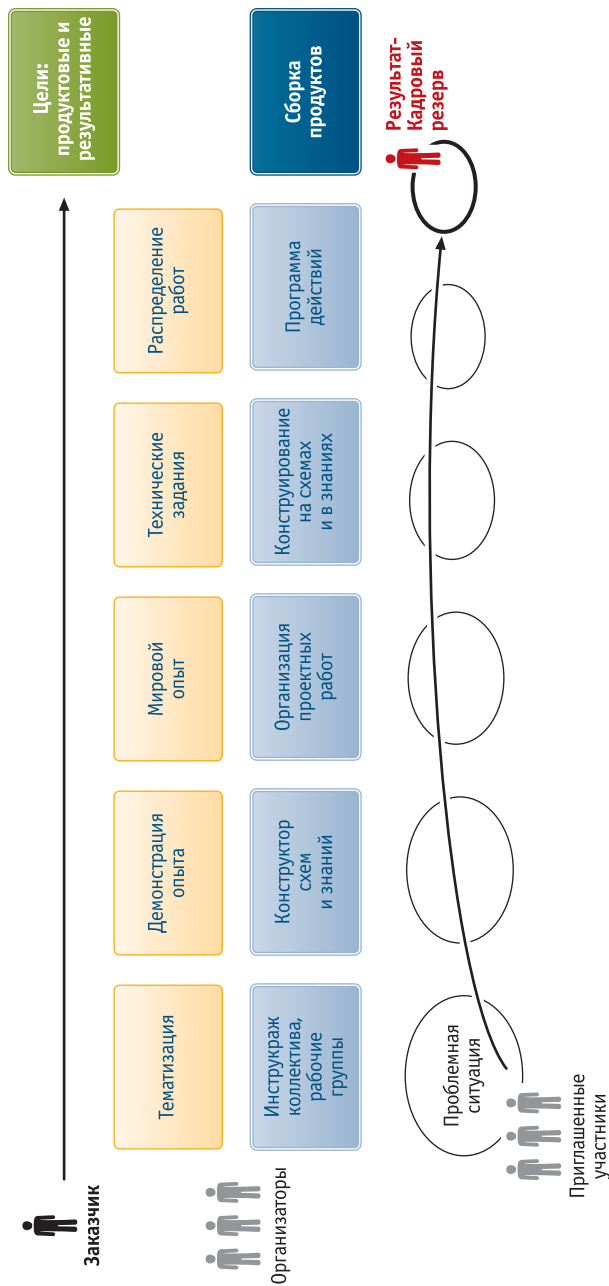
Цели: продуктовые и результативные

Сборка продуктов

Результат-Кадровый резерв

Распределение работ

Программа действий

Технические задания

Конструирование на схемах и в знаниях

Мировой опыт

Организация проектных работ

Демонстрация опыта

Конструктор схем и знаний

Тематизация

Инструкраж коллектива, рабочие группы

Проблемная ситуация

Заказчик

Организаторы

Приглашенные участники